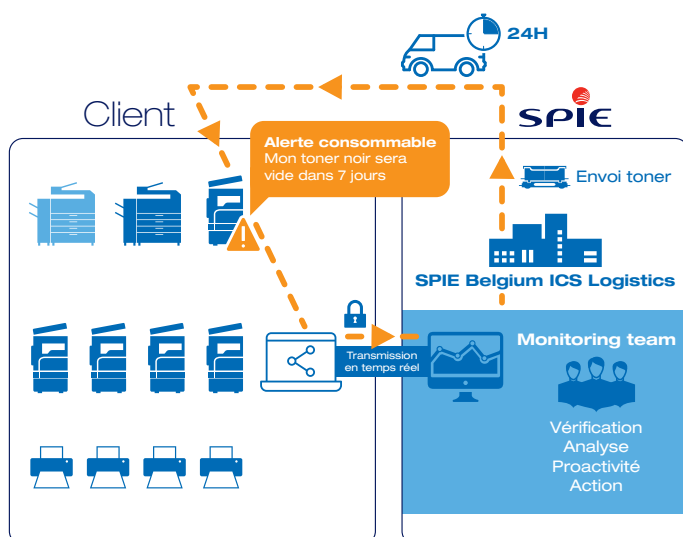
24H

Client

SPIE

Alerte consommable
Mon toner noir sera vide dans 7 jours

Envoi toner

SPIE Belgium ICS Logistics

Transmission en temps réel

Monitoring team

Vérification
Analyse
Proactivité
Action